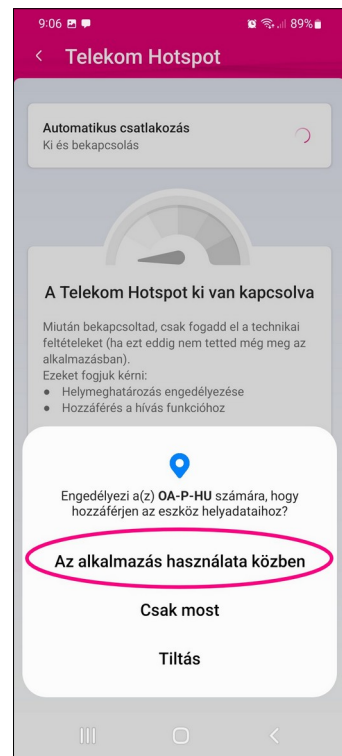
9:06
89%

<
Telekom Hotspot

Automatikus csatlakozás
Ki és bekapcsolás

A Telekom Hotspot ki van kapcsolva

Miután bekapcsoltad, csak fogadd el a technikai feltételeket (ha ezt eddig nem tetted még meg az alkalmazásban).
Ezeket fogjuk kérni:
• Helymeghatározás engedélyezése
• Hozzáférés a hívás funkcióhoz

Engedélyezi a(z) OA-P-HU számára, hogy hozzáférjen az eszköz helyadataihoz?

Az alkalmazás használata közben

Csak most

Tiltás